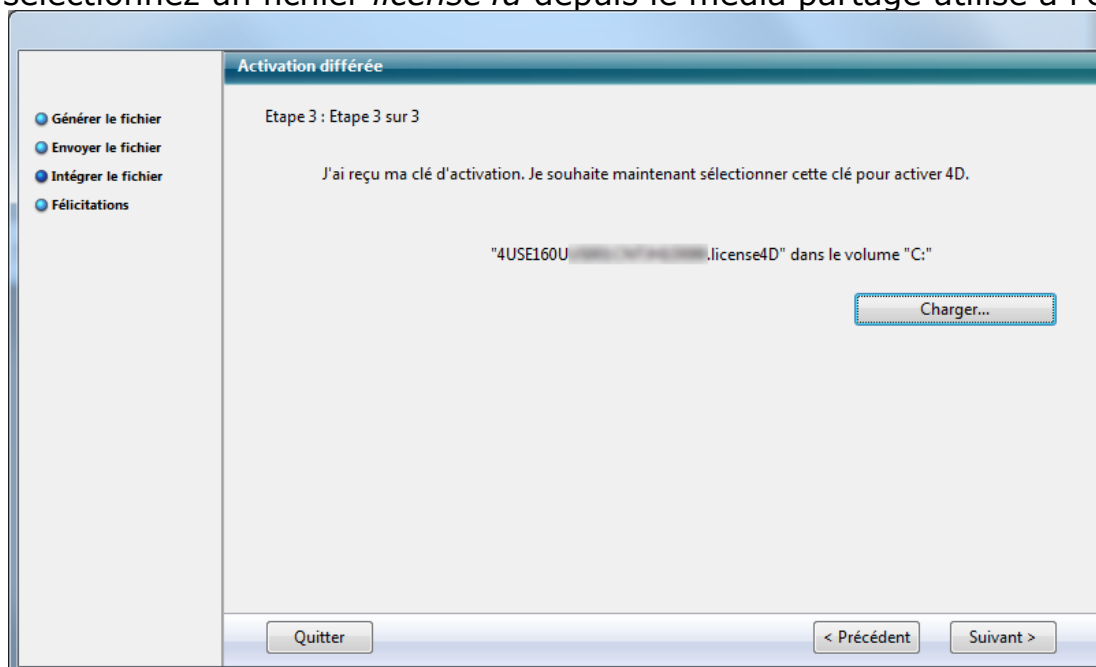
Sélectionnez un fichier *license4d* depuis le média partagé utilisé à l'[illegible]

Activation différée

Générer le fichier
Envoyer le fichier
Intégrer le fichier
Félicitations

Etape 3 : Etape 3 sur 3

J'ai reçu ma clé d'activation. Je souhaite maintenant sélectionner cette clé pour activer 4D.

"4USE160U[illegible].license4D" dans le volume "C:"

Charger...

Quitter

< Précédent

Suivant >